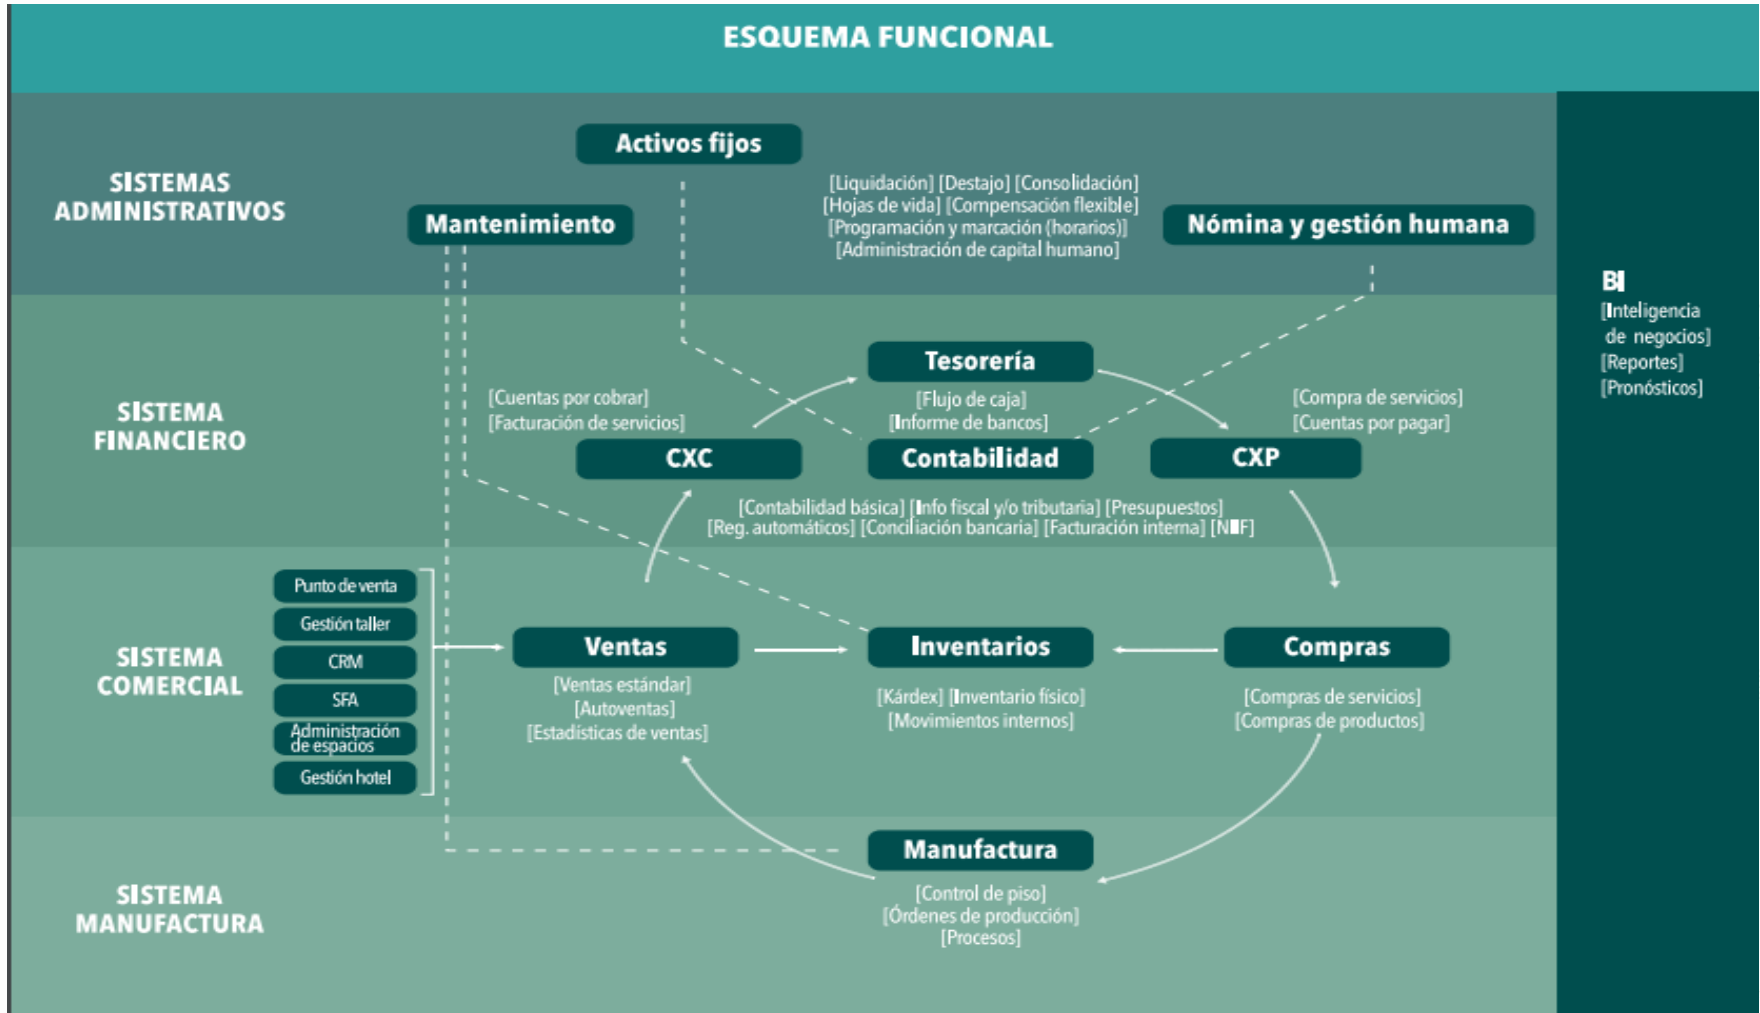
ESQUEMA FUNCIONAL

SISTEMAS ADMINISTRATIVOS

Activos fijos

Mantenimiento

[Liquidación] [Destajo] [Consolidación]
[Hojas de vida] [Compensación flexible]
[Programación y marcación (horarios)]
[Administración de capital humano]

Nómina y gestión humana

BI
[Inteligencia de negocios]
[Reportes]
[Pronósticos]

SISTEMA FINANCIERO

Tesorería
[Flujo de caja]
[Informe de bancos]

[Cuentas por cobrar]
[Facturación de servicios]

[Compra de servicios]
[Cuentas por pagar]

CXC

Contabilidad

CXP

[Contabilidad básica] [Info fiscal y/o tributaria] [Presupuestos]
[Reg. automáticos] [Conciliación bancaria] [Facturación interna] [NIIF]

SISTEMA COMERCIAL

Punto de venta
Gestión taller
CRM
SFA
Administración de espacios
Gestión hotel

Ventas
[Ventas estándar]
[Autoventas]
[Estadísticas de ventas]

Inventarios
[Kárdex] [Inventario físico]
[Movimientos internos]

Compras
[Compras de servicios]
[Compras de productos]

SISTEMA MANUFACTURA

Manufactura
[Control de piso]
[Órdenes de producción]
[Procesos]